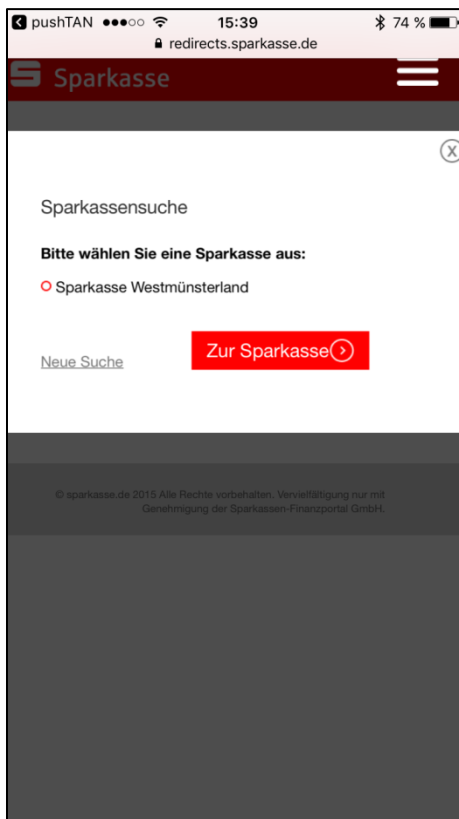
pushTAN 15:39 74 %
redirects.sparkasse.de

Sparkasse

Sparkassensuche

Bitte wählen Sie eine Sparkasse aus:

Sparkasse Westmünsterland

Neue Suche

Zur Sparkasse

© sparkasse.de 2015 Alle Rechte vorbehalten. Vervielfältigung nur mit Genehmigung der Sparkassen-Finanzportal GmbH.